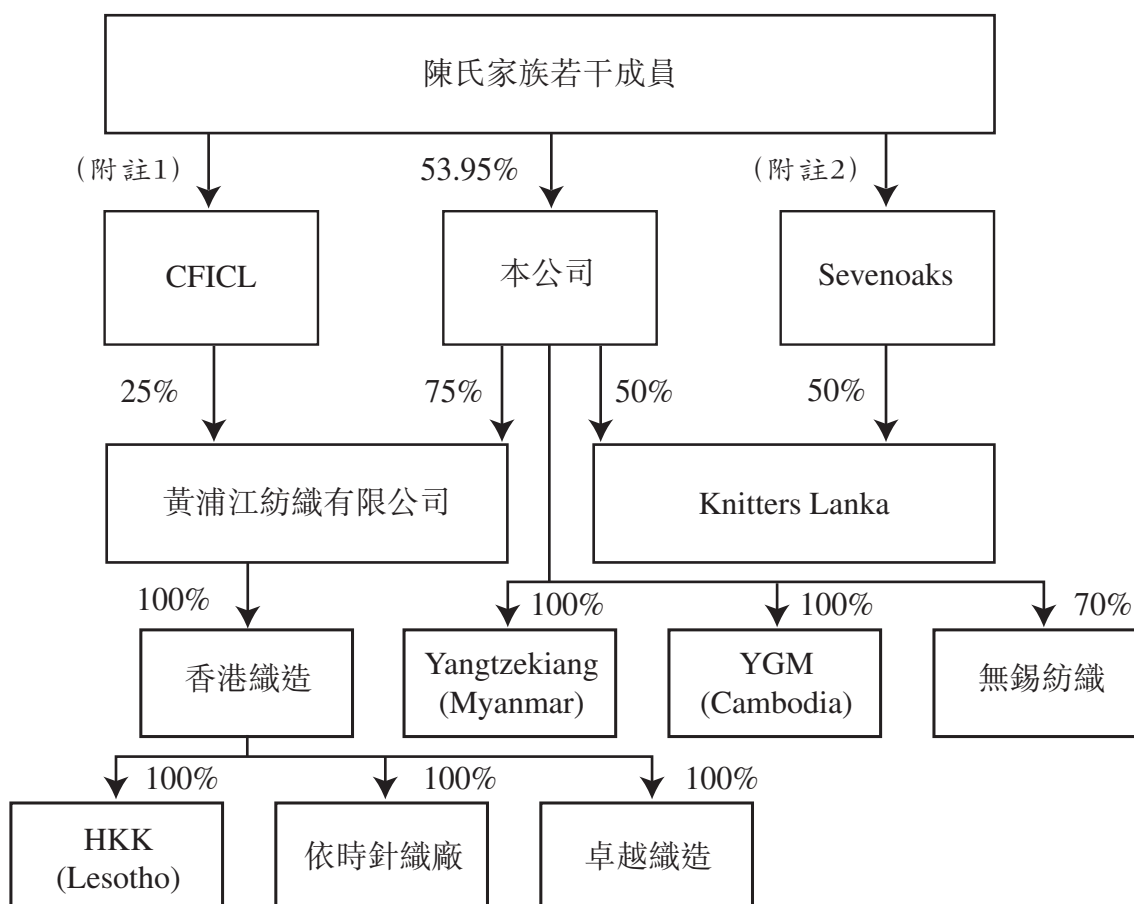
陳氏家族若干成員

(附註1)

53.95%

(附註2)

CFICL

本公司

Sevenoaks

25%

75%

50%

50%

黃浦江紡織有限公司

Knitters Lanka

100%

100%

100%

70%

香港織造

Yangtzekiang (Myanmar)

YGM (Cambodia)

無錫紡織

100%

100%

100%

HKK (Lesotho)

依時針織廠

卓越織造